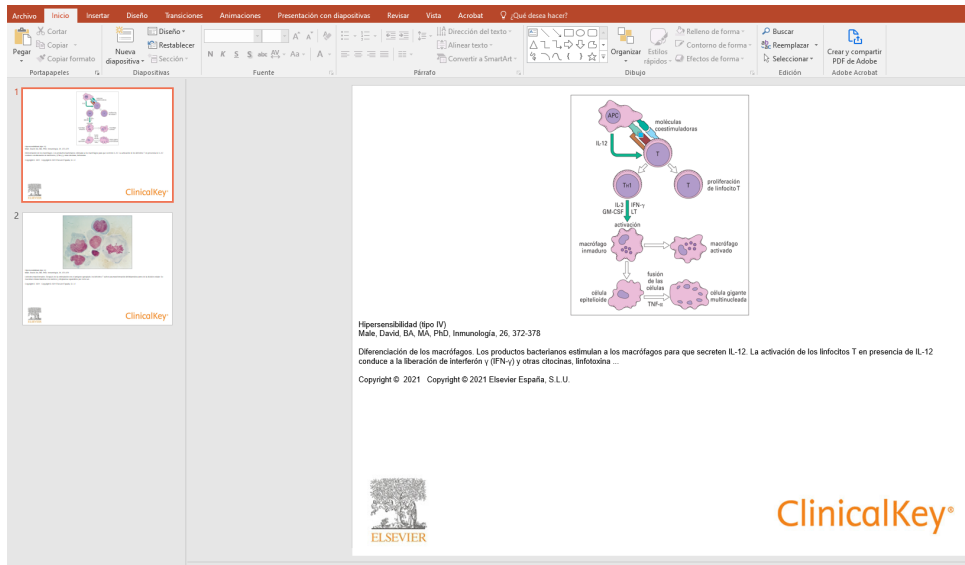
Archivo Inicio Insertar Diseño Transiciones Animaciones Presentación con diapositivas Revisar Vista Acrobat ¿Qué desea hacer?

Pegar Cortar Copiar Copiar formato Portapapeles
Nueva diapositiva Diseño Restablecer Sección Diapositivas
N K S S abc AV Aa A Fuente
Dirección del texto Alinear texto Convertir a SmartArt Párrafo
Organizar Estilos rápidos Relleno de forma Contorno de forma Efectos de forma Dibujo
Buscar Reemplazar Seleccionar Edición
Crear y compartir PDF de Adobe Adobe Acrobat

1
ClinicalKey
2
ClinicalKey

APC
moléculas coestimuladoras
IL-12
T
$T_H1$
T
proliferación de linfocito T
IL-3 IFN-γ
GM-CSF LT
activación
macrófago inmaduro
macrófago activado
fusión de las células
célula epitelioide
TNF-α
célula gigante multinucleada

Hipersensibilidad (tipo IV)
Male, David, BA, MA, PhD, Inmunología, 26, 372-378

Diferenciación de los macrófagos. Los productos bacterianos estimulan a los macrófagos para que secreten IL-12. La activación de los linfocitos T en presencia de IL-12 conduce a la liberación de interferón γ (IFN-γ) y otras citocinas, linfotoxina ...

Copyright © 2021 Copyright © 2021 Elsevier España, S.L.U.

ELSEVIER
ClinicalKey®